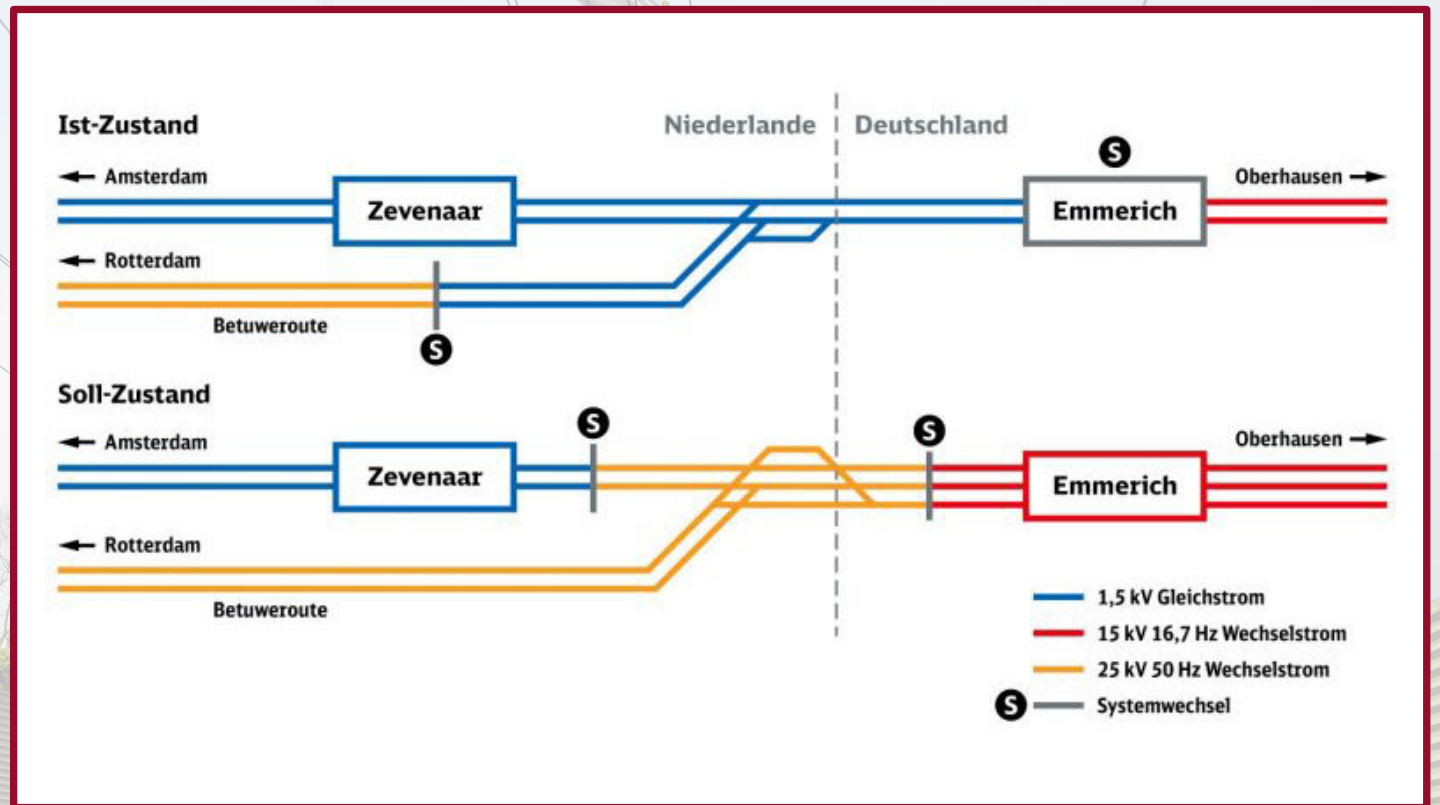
Ist-Zustand

Niederlande | Deutschland

S

← Amsterdam

Zevenaar

Emmerich

Oberhausen →

← Rotterdam

Betuweroute

S

Soll-Zustand

S

S

← Amsterdam

Zevenaar

Emmerich

Oberhausen →

← Rotterdam

Betuweroute

1,5 kV Gleichstrom

15 kV 16,7 Hz Wechselstrom

25 kV 50 Hz Wechselstrom

S Systemwechsel